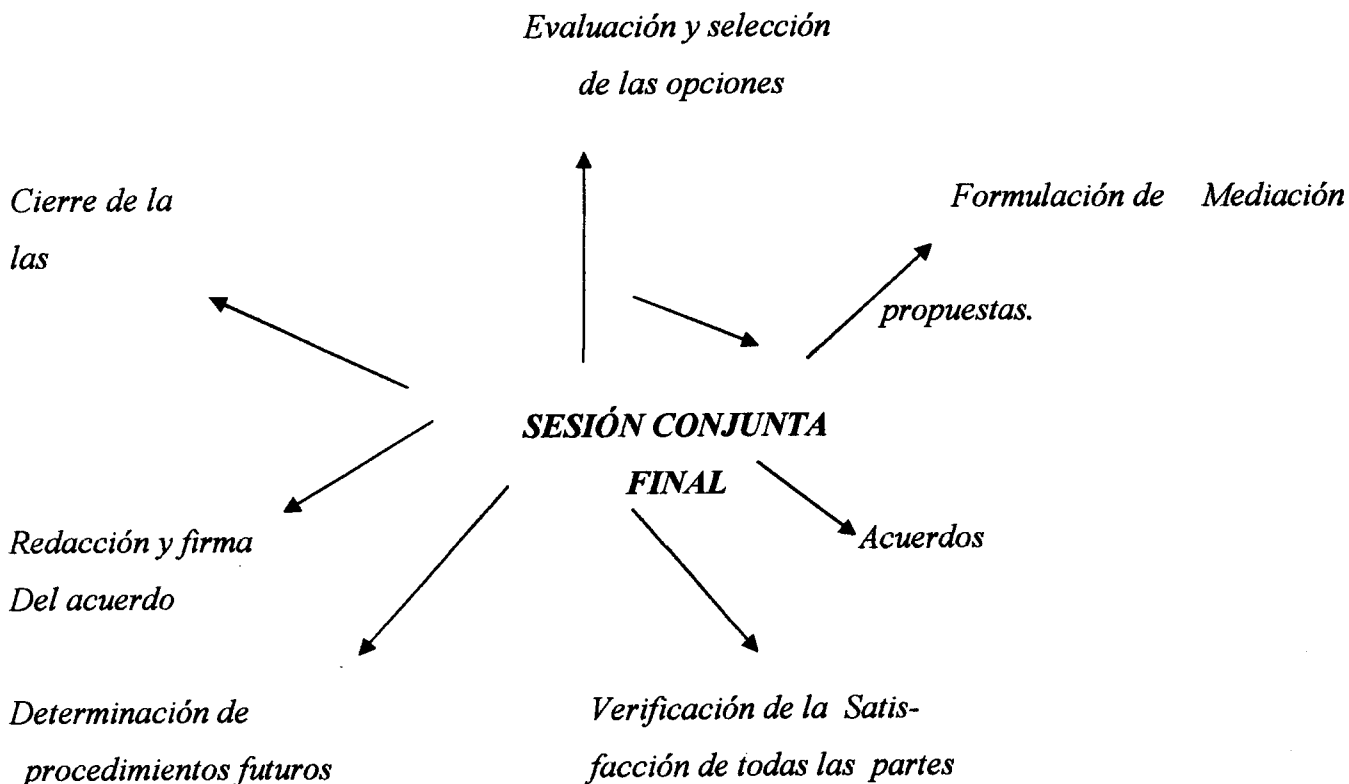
Evaluación y selección de las opciones

Cierre de la las

Formulación de Mediación

propuestas.

SESIÓN CONJUNTA FINAL

Acuerdos

Redacción y firma Del acuerdo

Determinación de procedimientos futuros

Verificación de la Satisfacción de todas las partes